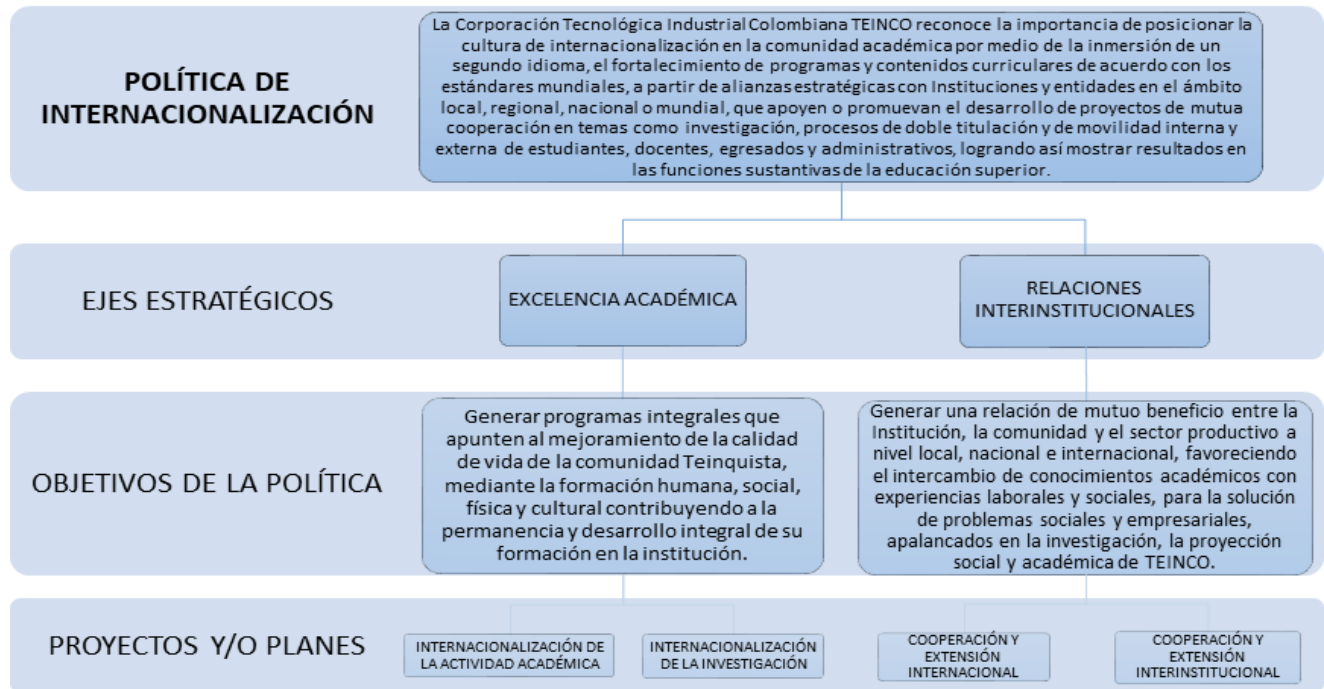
POLÍTICA DE INTERNACIONALIZACIÓN

La Corporación Tecnológica Industrial Colombiana TEINCO reconoce la importancia de posicionar la cultura de internacionalización en la comunidad académica por medio de la inmersión de un segundo idioma, el fortalecimiento de programas y contenidos curriculares de acuerdo con los estándares mundiales, a partir de alianzas estratégicas con Instituciones y entidades en el ámbito local, regional, nacional o mundial, que apoyen o promuevan el desarrollo de proyectos de mutua cooperación en temas como investigación, procesos de doble titulación y de movilidad interna y externa de estudiantes, docentes, egresados y administrativos, logrando así mostrar resultados en las funciones sustantivas de la educación superior.

EJES ESTRATÉGICOS

EXCELENCIA ACADÉMICA

RELACIONES INTERINSTITUCIONALES

OBJETIVOS DE LA POLÍTICA

Generar programas integrales que apunten al mejoramiento de la calidad de vida de la comunidad Teinquista, mediante la formación humana, social, física y cultural contribuyendo a la permanencia y desarrollo integral de su formación en la institución.

Generar una relación de mutuo beneficio entre la Institución, la comunidad y el sector productivo a nivel local, nacional e internacional, favoreciendo el intercambio de conocimientos académicos con experiencias laborales y sociales, para la solución de problemas sociales y empresariales, apalancados en la investigación, la proyección social y académica de TEINCO.

PROYECTOS Y/O PLANES

INTERNACIONALIZACIÓN DE LA ACTIVIDAD ACADÉMICA

INTERNACIONALIZACIÓN DE LA INVESTIGACIÓN

COOPERACIÓN Y EXTENSIÓN INTERNACIONAL

COOPERACIÓN Y EXTENSIÓN INTERINSTITUCIONAL